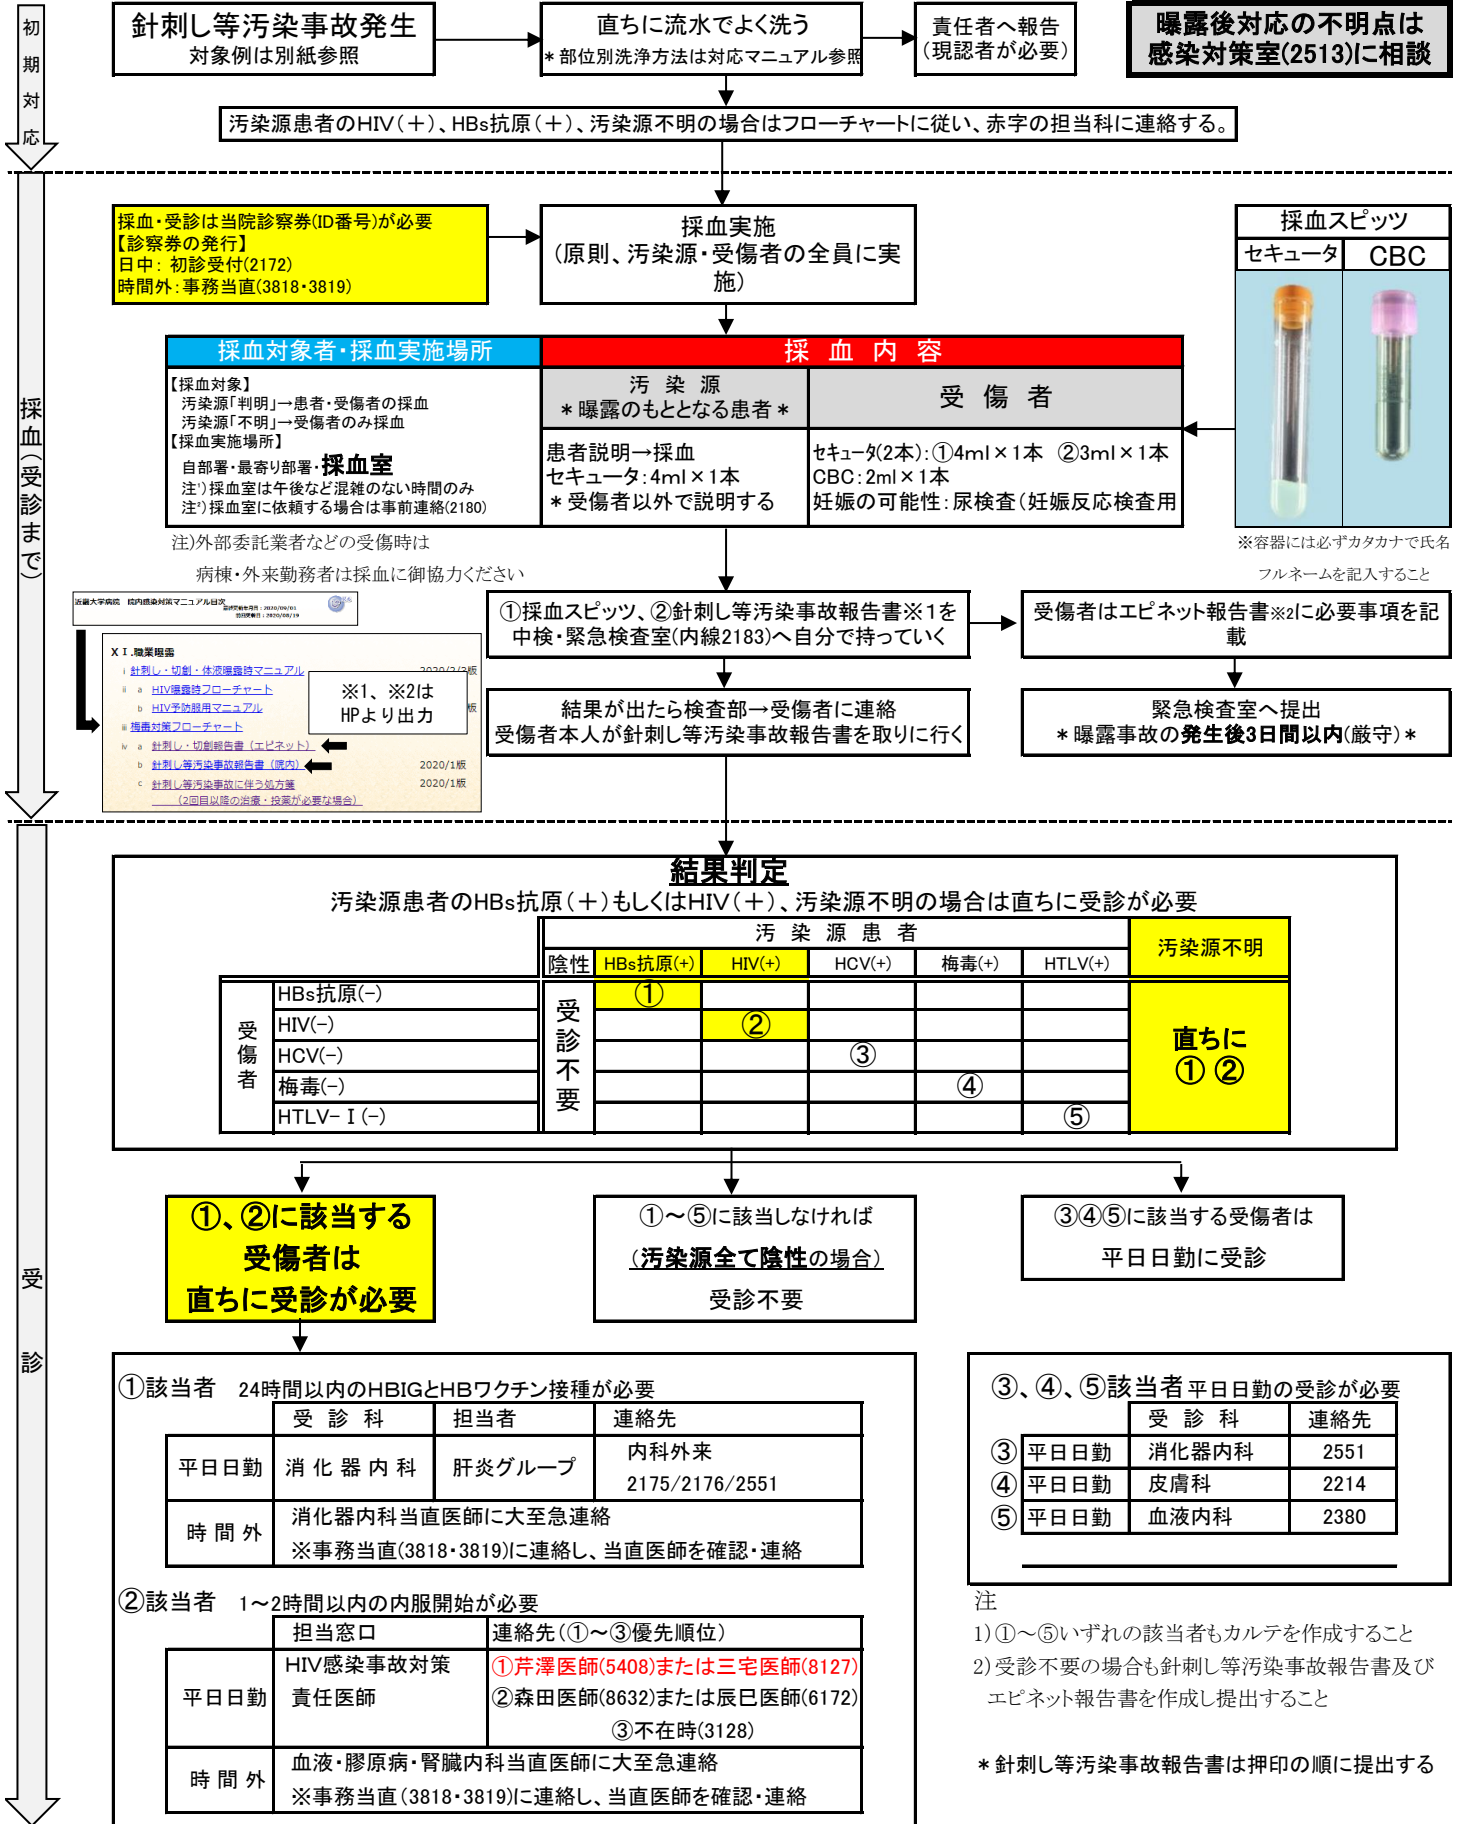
初期対応

針刺し等汚染事故発生
対象例は別紙参照

直ちに流水でよく洗う
＊部位別洗浄方法は対応マニュアル参照

責任者へ報告
（現認者が必要）

曝露後対応の不明点は
感染対策室(2513)に相談

汚染源患者のHIV（＋）、HBs抗原（＋）、汚染源不明の場合はフローチャートに従い、赤字の担当科に連絡する。

採血（受診まで）

採血・受診は当院診察券(ID番号)が必要
【診察券の発行】
日中：初診受付(2172)
時間外：事務当直(3818・3819)

採血実施
（原則、汚染源・受傷者の全員に実施）

採血スピッツ
| セキュータ | CBC |
|---|---|

※容器には必ずカタカナで氏名フルネームを記入すること

採血対象者・採血実施場所
【採血対象】
汚染源「判明」→患者・受傷者の採血
汚染源「不明」→受傷者のみ採血
【採血実施場所】
自部署・最寄り部署・採血室
注¹)採血室は午後など混雑のない時間のみ
注²)採血室に依頼する場合は事前連絡(2180)

採　血　内　容
| 汚　染　源　＊曝露のもととなる患者＊ | 受　傷　者 |
|---|---|
| 患者説明→採血<br>セキュータ：4ml×1本<br>＊受傷者以外で説明する | ｾｷｭｰﾀ(2本)：①4ml×1本　②3ml×1本<br>CBC：2ml×1本<br>妊娠の可能性：尿検査（妊娠反応検査用 |

注)外部委託業者などの受傷時は
病棟・外来勤務者は採血に御協力ください

近畿大学病院　院内感染対策マニュアル目次
XⅠ.職業感染
ⅰ 針刺し・切創・体液曝露時マニュアル　2020/2/3版
ⅱ a HIV曝露時フローチャート
b HIV予防服用マニュアル
ⅲ 梅毒対策フローチャート
ⅳ a 針刺し・切創報告書（エピネット）
b 針刺し等汚染事故報告書（院内）　2020/1版
c 針刺し等汚染事故に伴う処方箋（2回目以降の治療・投薬が必要な場合）　2020/1版

※1、※2は
HPより出力

①採血スピッツ、②針刺し等汚染事故報告書※1を中検・緊急検査室(内線2183)へ自分で持っていく

受傷者はエピネット報告書※2に必要事項を記載

結果が出たら検査部→受傷者に連絡
受傷者本人が針刺し等汚染事故報告書を取りに行く

緊急検査室へ提出
＊曝露事故の発生後3日間以内(厳守)＊

受診

結果判定
汚染源患者のHBs抗原（＋）もしくはHIV（＋）、汚染源不明の場合は直ちに受診が必要

| | | 汚染源患者 陰性 | HBs抗原(+) | HIV(+) | HCV(+) | 梅毒(+) | HTLV(+) | 汚染源不明 |
|---|---|---|---|---|---|---|---|---|
| 受傷者 | HBs抗原(−) | 受診不要 | ① | | | | | 直ちに①② |
| | HIV(−) | | | ② | | | | |
| | HCV(−) | | | | ③ | | | |
| | 梅毒(−) | | | | | ④ | | |
| | HTLV−Ⅰ(−) | | | | | | ⑤ | |

①、②に該当する受傷者は直ちに受診が必要

①～⑤に該当しなければ
（汚染源全て陰性の場合）
受診不要

③④⑤に該当する受傷者は
平日日勤に受診

①該当者　24時間以内のHBIGとHBワクチン接種が必要
| | 受診科 | 担当者 | 連絡先 |
|---|---|---|---|
| 平日日勤 | 消化器内科 | 肝炎グループ | 内科外来 2175/2176/2551 |
| 時間外 | 消化器内科当直医師に大至急連絡<br>※事務当直(3818・3819)に連絡し、当直医師を確認・連絡 | | |

②該当者　1～2時間以内の内服開始が必要
| | 担当窓口 | 連絡先（①～③優先順位） |
|---|---|---|
| 平日日勤 | HIV感染事故対策責任医師 | ①芹澤医師(5408)または三宅医師(8127)<br>②森田医師(8632)または辰巳医師(6172)<br>③不在時(3128) |
| 時間外 | 血液・膠原病・腎臓内科当直医師に大至急連絡<br>※事務当直(3818・3819)に連絡し、当直医師を確認・連絡 | |

③、④、⑤該当者 平日日勤の受診が必要
| | | 受診科 | 連絡先 |
|---|---|---|---|
| ③ | 平日日勤 | 消化器内科 | 2551 |
| ④ | 平日日勤 | 皮膚科 | 2214 |
| ⑤ | 平日日勤 | 血液内科 | 2380 |

注
1)①～⑤いずれの該当者もカルテを作成すること
2)受診不要の場合も針刺し等汚染事故報告書及びエピネット報告書を作成し提出すること

＊針刺し等汚染事故報告書は押印の順に提出する